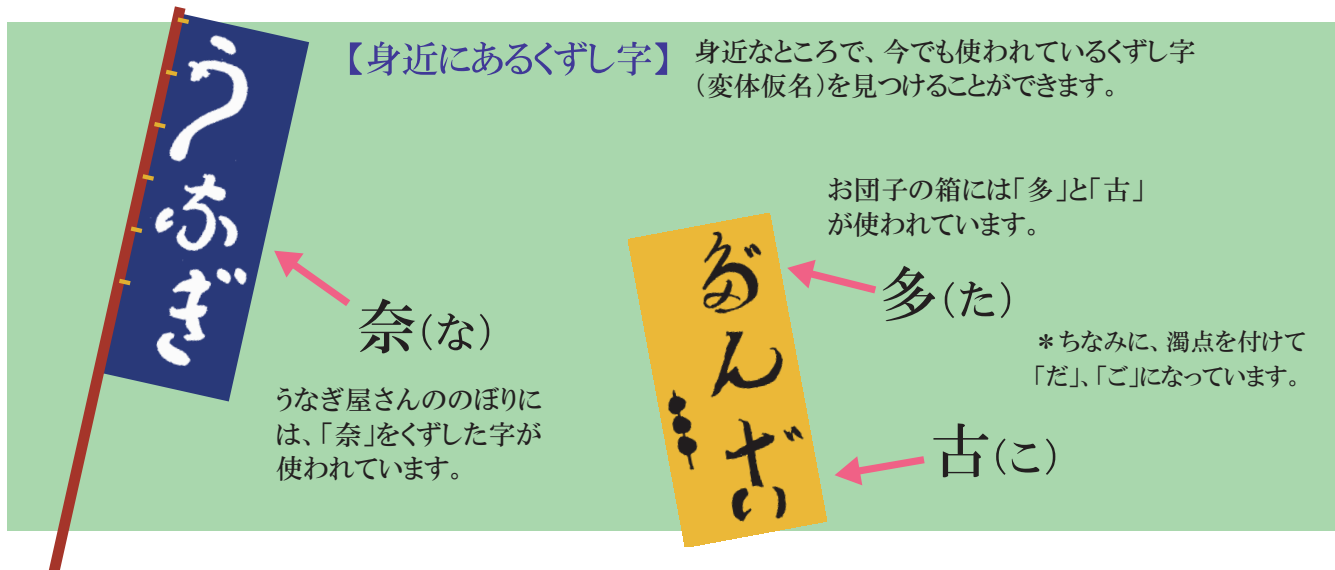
うなぎ

【身近にあるくずし字】

身近なところで、今でも使われているくずし字（変体仮名）を見つけることができます。

奈（な）

うなぎ屋さんののぼりには、「奈」をくずした字が使われています。

お団子の箱には「多」と「古」が使われています。

だんご

多（た）

＊ちなみに、濁点を付けて「だ」、「ご」になっています。

古（こ）